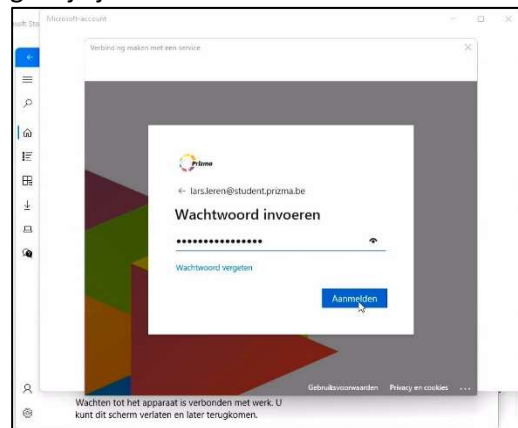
soft Sto

Microsoft-account

Verbinding maken met een service

Prizma

← lars.leren@student.prizma.be

Wachtwoord invoeren

••••••••••••••••

Wachtwoord vergeten

Aanmelden

Gebruiksvoorwaarden Privacy en cookies ...

Wachten tot het apparaat is verbonden met werk. U kunt dit scherm verlaten en later terugkomen.